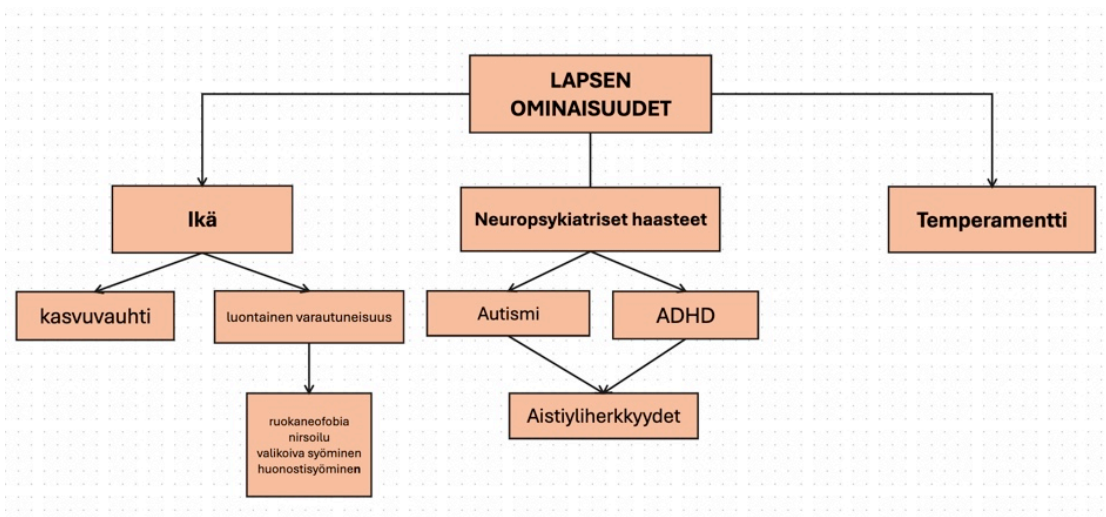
LAPSEN OMINAISUUDET

Ikä

Neuropsykiatriset haasteet

Temperamentti

kasvuvauhti

luontainen varautuneisuus

ruokaneofobia
nirsoilu
valikoiva syöminen
huonostisyöminen

Autismi

ADHD

Aistiyliherkkyydet